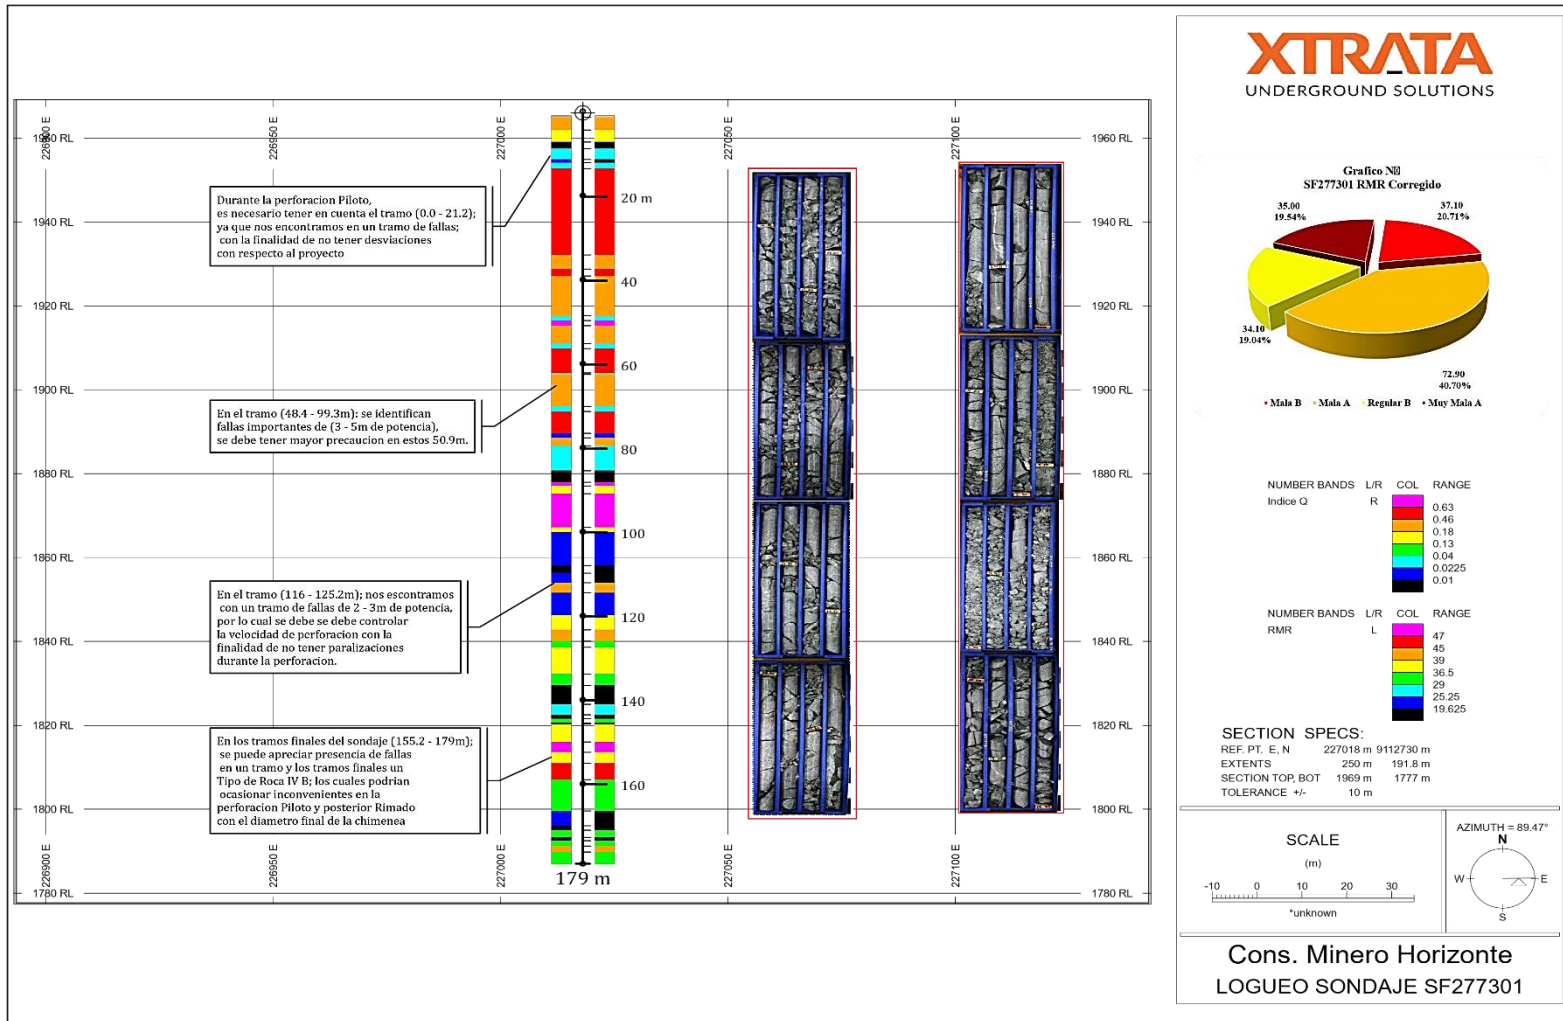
XTRATA
UNDERGROUND SOLUTIONS

226900 E
226950 E
227000 E
227050 E
227100 E

1960 RL
1940 RL
1920 RL
1900 RL
1880 RL
1860 RL
1840 RL
1820 RL
1800 RL
1780 RL

Durante la perforacion Piloto, es necesario tener en cuenta el tramo (0.0 - 21.2); ya que nos encontramos en un tramo de fallas; con la finalidad de no tener desviaciones con respecto al proyecto

En el tramo (48.4 - 99.3m): se identifican fallas importantes de (3 - 5m de potencia), se debe tener mayor precaucion en estos 50.9m.

En el tramo (116 - 125.2m); nos escontramos con un tramo de fallas de 2 - 3m de potencia, por lo cual se debe se debe controlar la velocidad de perforacion con la finalidad de no tener paralizaciones durante la perforacion.

En los tramos finales del sondaje (155.2 - 179m); se puede apreciar presencia de fallas en un tramo y los tramos finales un Tipo de Roca IV B; los cuales podrian ocasionar inconvenientes en la perforacion Piloto y posterior Rimado con el diametro final de la chimenea

20 m
40
60
80
100
120
140
160
179 m

Grafico N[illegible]
SF277301 RMR Corregido

35.00
19.54%
37.10
20.71%
34.10
19.04%
72.90
40.70%

• Mala B • Mala A • Regular B • Muy Mala A

NUMBER BANDS L/R COL RANGE
Indice Q R
0.63
0.46
0.18
0.13
0.04
0.0225
0.01

NUMBER BANDS L/R COL RANGE
RMR L
47
45
39
36.5
29
25.25
19.625

SECTION SPECS:
REF. PT. E, N 227018 m 9112730 m
EXTENTS 250 m 191.8 m
SECTION TOP, BOT 1969 m 1777 m
TOLERANCE +/- 10 m

SCALE
(m)
-10 0 10 20 30
*unknown

AZIMUTH = 89.47°
N
W
E
S

Cons. Minero Horizonte
LOGUEO SONDAJE SF277301